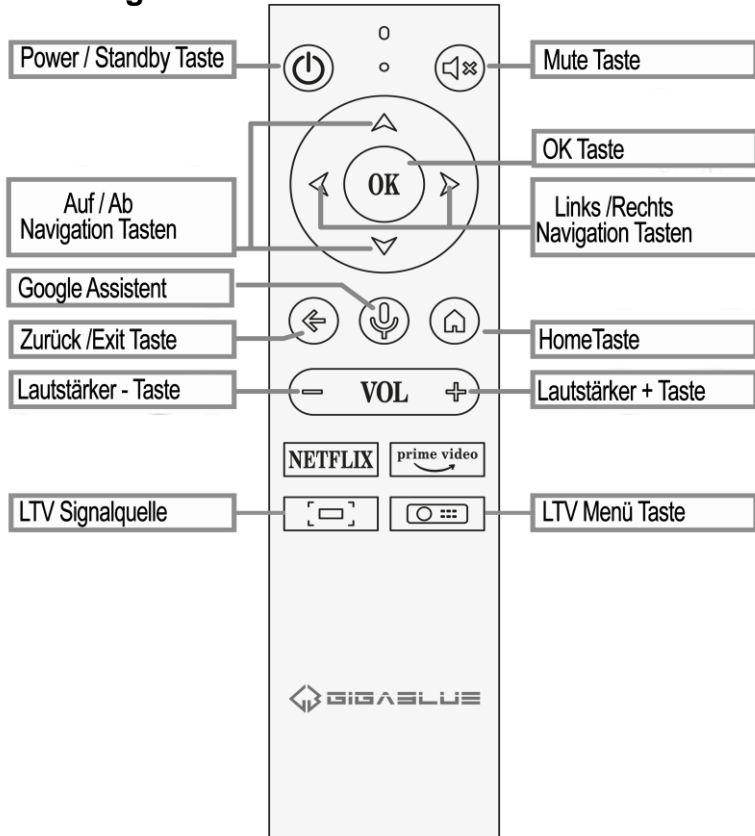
g

Power / Standby Taste

Mute Taste

OK Taste

Auf / Ab Navigation Tasten

OK

Links /Rechts Navigation Tasten

Google Assistent

Zurück /Exit Taste

HomeTaste

Lautstärker - Taste

VOL

Lautstärker + Taste

NETFLIX

prime video

LTV Signalquelle

LTV Menü Taste

GIGABLUE